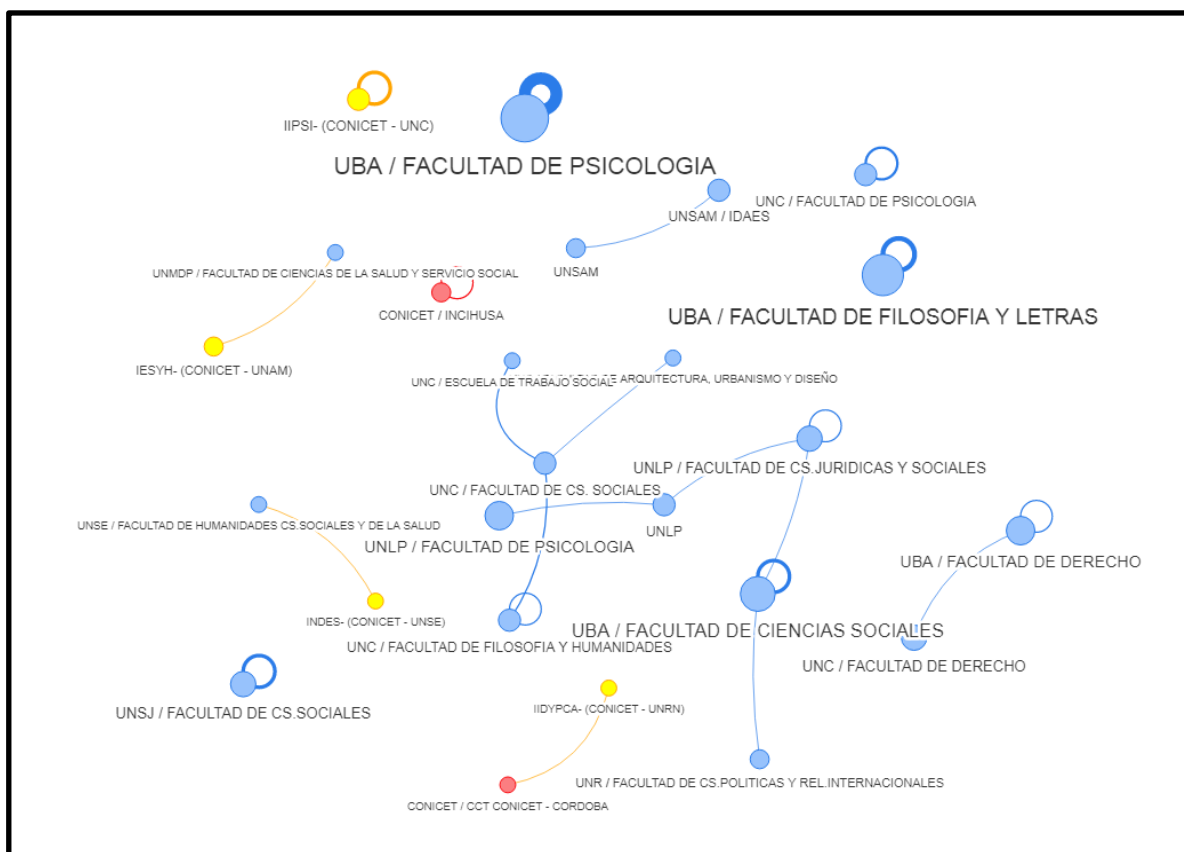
IIPSI- (CONICET - UNC)

UBA / FACULTAD DE PSICOLOGIA

UNC / FACULTAD DE PSICOLOGIA

UNSAM / IDAES

UNMDP / FACULTAD DE CIENCIAS DE LA SALUD Y SERVICIO SOCIAL

UNSAM

CONICET / INCIHUSA

UBA / FACULTAD DE FILOSOFIA Y LETRAS

IESYH- (CONICET - UNAM)

UNC / ESCUELA DE TRABAJO SOCIAL

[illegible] ARQUITECTURA, URBANISMO Y DISEÑO

UNLP / FACULTAD DE CS.JURIDICAS Y SOCIALES

UNC / FACULTAD DE CS. SOCIALES

UNSE / FACULTAD DE HUMANIDADES CS.SOCIALES Y DE LA SALUD

UNLP

UNLP / FACULTAD DE PSICOLOGIA

UBA / FACULTAD DE DERECHO

INDES- (CONICET - UNSE)

UBA / FACULTAD DE CIENCIAS SOCIALES

UNC / FACULTAD DE FILOSOFIA Y HUMANIDADES

UNC / FACULTAD DE DERECHO

UNSJ / FACULTAD DE CS.SOCIALES

IIDYPCA- (CONICET - UNRN)

UNR / FACULTAD DE CS.POLITICAS Y REL.INTERNACIONALES

CONICET / CCT CONICET - CORDOBA